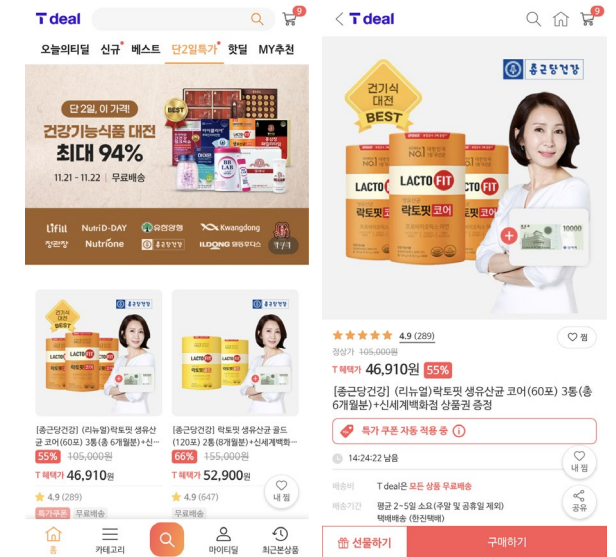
T deal
9
오늘의티딜 신규 베스트 단2일특가 핫딜 MY추천
단 2일, 이 가격!
BEST
건강기능식품 대전
최대 94%
11.21 - 11.22 | 무료배송
Lifill NutriD-DAY 유한양행 Kwangdong 정관장 Nutrione 종근당건강 ILDONG 일동후디스
종근당건강
건강식 대전 BEST
LACTO FIT
종근당건강
LACTO FIT
[종근당건강] (리뉴얼)락토핏 생유산균 코어(60포) 3통(총 6개월분)+신...
55% 105,000원
T 혜택가 46,910원
4.9 (289)
특가쿠폰 무료배송
[종근당건강] 락토핏 생유산균 골드(120포) 2통(8개월분)+신세계백화...
66% 155,000원
T 혜택가 52,900원
4.9 (647)
무료배송
내 찜
홈 카테고리 마이티딜 최근본상품
T deal
9
종근당건강
건강식 대전 BEST
LACTO FIT
락토핏 코어
10000
4.9 (289)
찜
정상가 105,000원
T 혜택가 46,910원 55%
[종근당건강] (리뉴얼)락토핏 생유산균 코어(60포) 3통(총 6개월분)+신세계백화점 상품권 증정
특가 쿠폰 자동 적용 중
14:24:22 남음
내 찜
배송비 T deal은 모든 상품 무료배송
배송기간 평균 2~5일 소요(주말 및 공휴일 제외) 택배배송 (한진택배)
공유
선물하기 구매하기